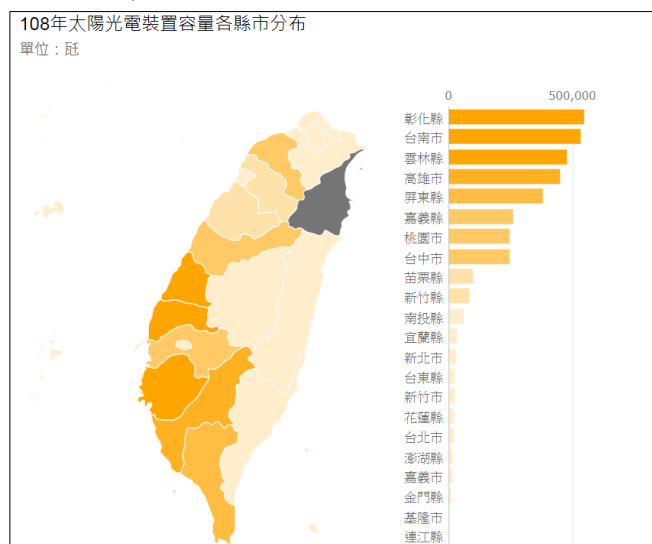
108年太陽光電裝置容量各縣市分布
單位：瓩

0
500,000

彰化縣
台南市
雲林縣
高雄市
屏東縣
嘉義縣
桃園市
台中市
苗栗縣
新竹縣
南投縣
宜蘭縣
新北市
台東縣
新竹市
花蓮縣
台北市
澎湖縣
嘉義市
金門縣
基隆市
連江縣